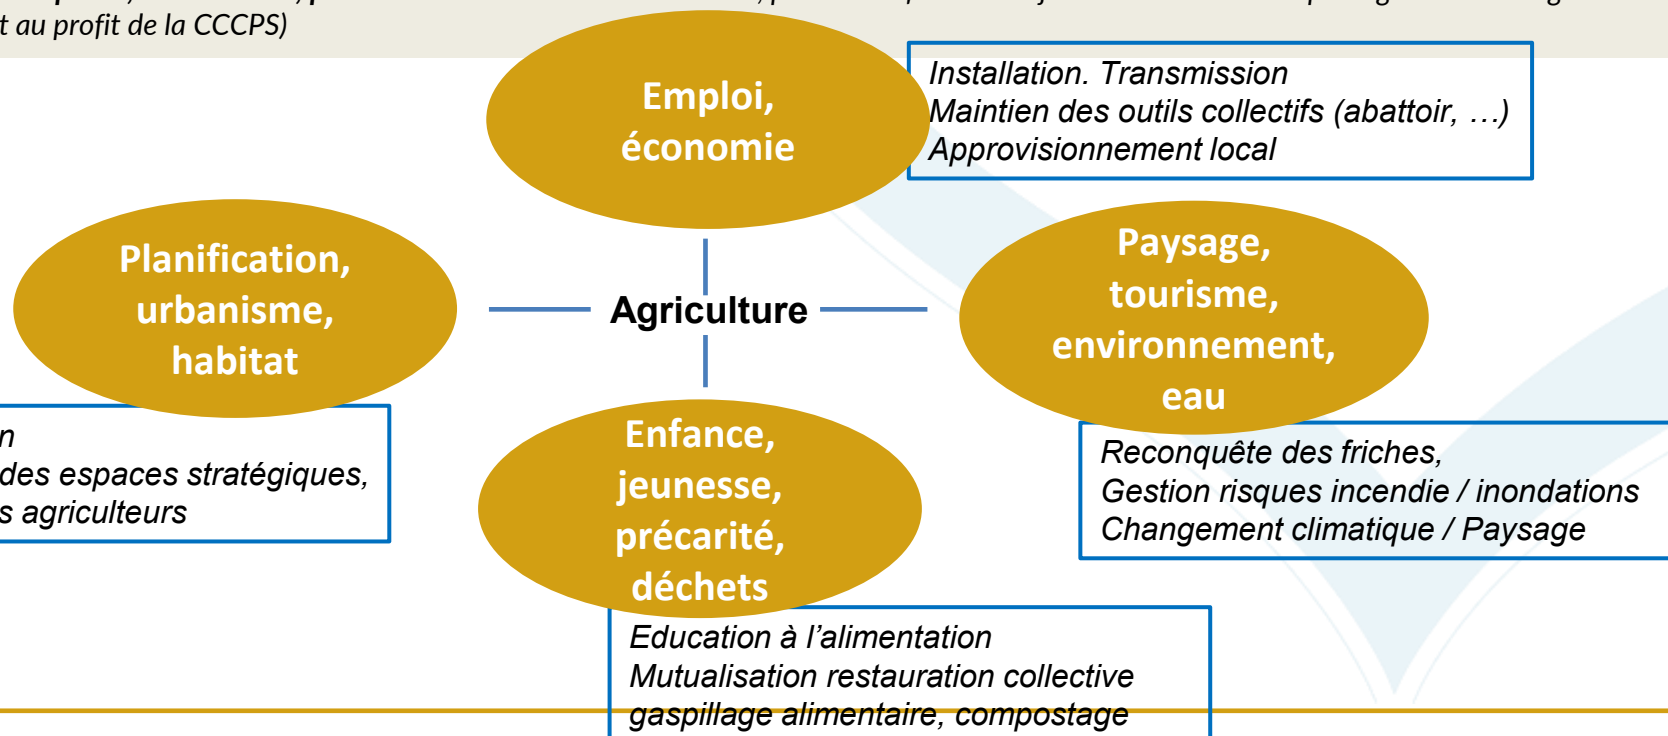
t au profit de la CCCPS)

Emploi, économie

Installation. Transmission
Maintien des outils collectifs (abattoir, …)
Approvisionnement local

Planification, urbanisme, habitat

Agriculture

Paysage, tourisme, environnement, eau

n
des espaces stratégiques,
s agriculteurs

Enfance, jeunesse, précarité, déchets

Reconquête des friches,
Gestion risques incendie / inondations
Changement climatique / Paysage

Education à l'alimentation
Mutualisation restauration collective
gaspillage alimentaire, compostage